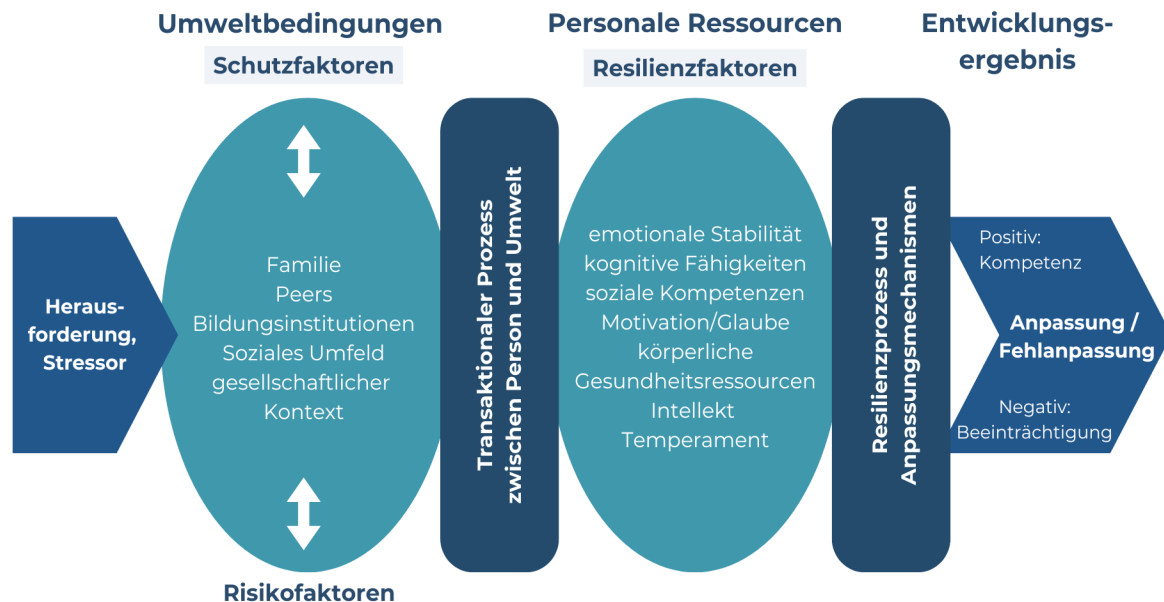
Umweltbedingungen

Schutzfaktoren

Personale Ressourcen

Resilienzfaktoren

Entwicklungsergebnis

Herausforderung, Stressor

Familie
Peers
Bildungsinstitutionen
Soziales Umfeld
gesellschaftlicher Kontext

Risikofaktoren

Transaktionaler Prozess zwischen Person und Umwelt

emotionale Stabilität
kognitive Fähigkeiten
soziale Kompetenzen
Motivation/Glaube
körperliche Gesundheitsressourcen
Intellekt
Temperament

Resilienzprozess und Anpassungsmechanismen

Positiv: Kompetenz

Anpassung / Fehlanpassung

Negativ: Beeinträchtigung